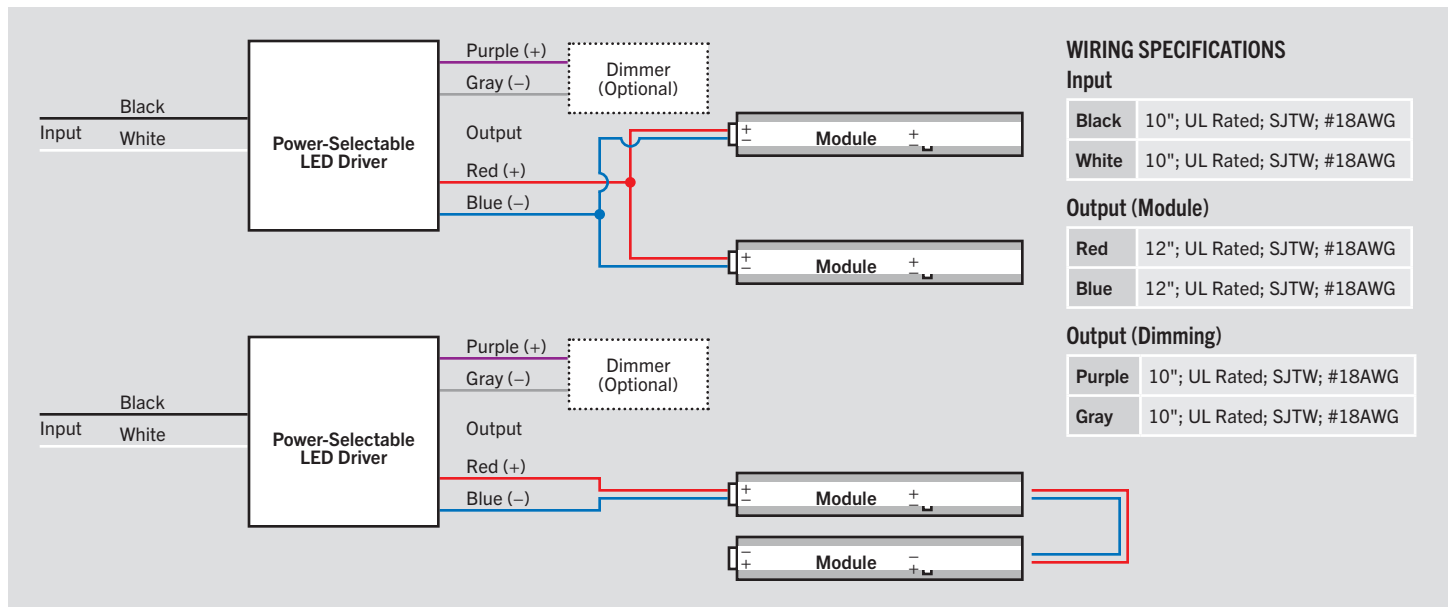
Purple (+)
Gray (–)
Dimmer (Optional)
Black
Input
White
Power-Selectable LED Driver
Output
Red (+)
Blue (–)
+ – Module + –
+ – Module + –

Purple (+)
Gray (–)
Dimmer (Optional)
Black
Input
White
Power-Selectable LED Driver
Output
Red (+)
Blue (–)
+ – Module + –
– + Module – +

WIRING SPECIFICATIONS

Input

| Black | 10"; UL Rated; SJTW; #18AWG |
|---|---|
| White | 10"; UL Rated; SJTW; #18AWG |

Output (Module)

| Red | 12"; UL Rated; SJTW; #18AWG |
|---|---|
| Blue | 12"; UL Rated; SJTW; #18AWG |

Output (Dimming)

| Purple | 10"; UL Rated; SJTW; #18AWG |
|---|---|
| Gray | 10"; UL Rated; SJTW; #18AWG |